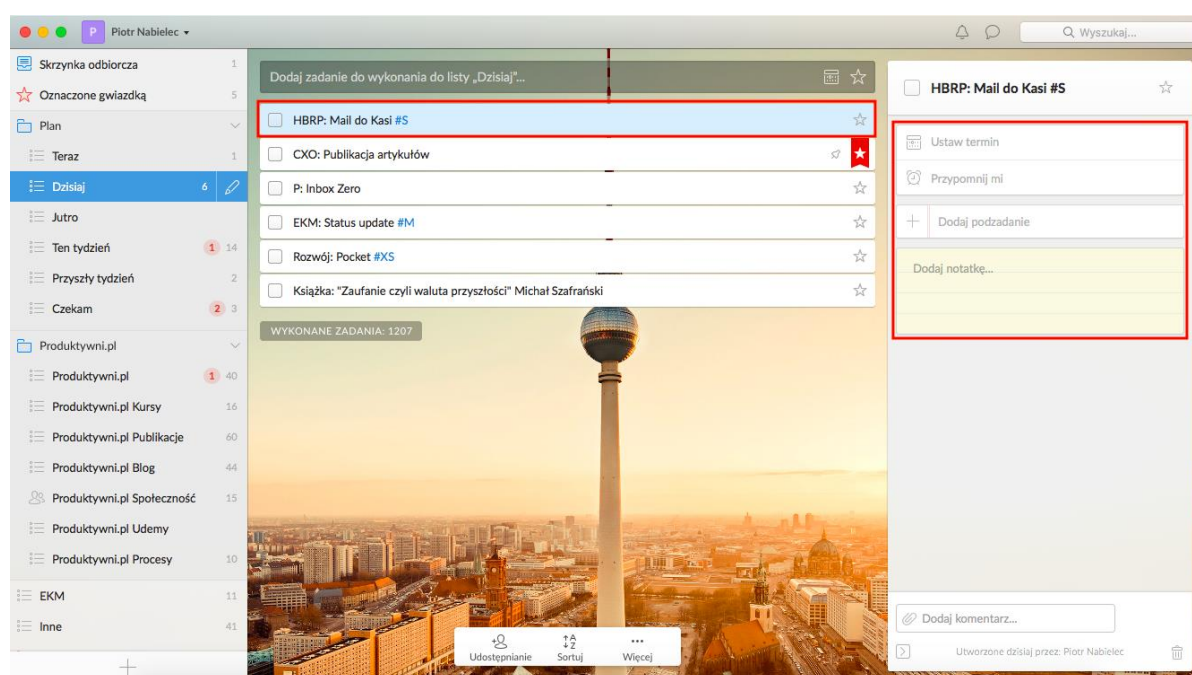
P Piotr Nabielec ▾

Q Wyszukaj...

Skrzynka odbiorcza 1
Oznaczone gwiazdką 5
Plan
Teraz 1
Dzisiaj 6
Jutro
Ten tydzień 1 14
Przyszły tydzień 2
Czekam 2 3
Produktywni.pl
Produktywni.pl 1 40
Produktywni.pl Kursy 16
Produktywni.pl Publikacje 60
Produktywni.pl Blog 44
Produktywni.pl Społeczność 15
Produktywni.pl Udemy
Produktywni.pl Procesy 10
EKM 11
Inne 41

Dodaj zadanie do wykonania do listy „Dzisiaj"...

HBRP: Mail do Kasi #S
CXO: Publikacja artykułów
P: Inbox Zero
EKM: Status update #M
Rozwój: Pocket #XS
Książka: "Zaufanie czyli waluta przyszłości" Michał Szafrański

WYKONANE ZADANIA: 1207

Udostępnianie
Sortuj
Więcej

HBRP: Mail do Kasi #S

Ustaw termin
Przypomnij mi
Dodaj podzadanie
Dodaj notatkę...

Dodaj komentarz...
Utworzone dzisiaj przez: Piotr Nabielec